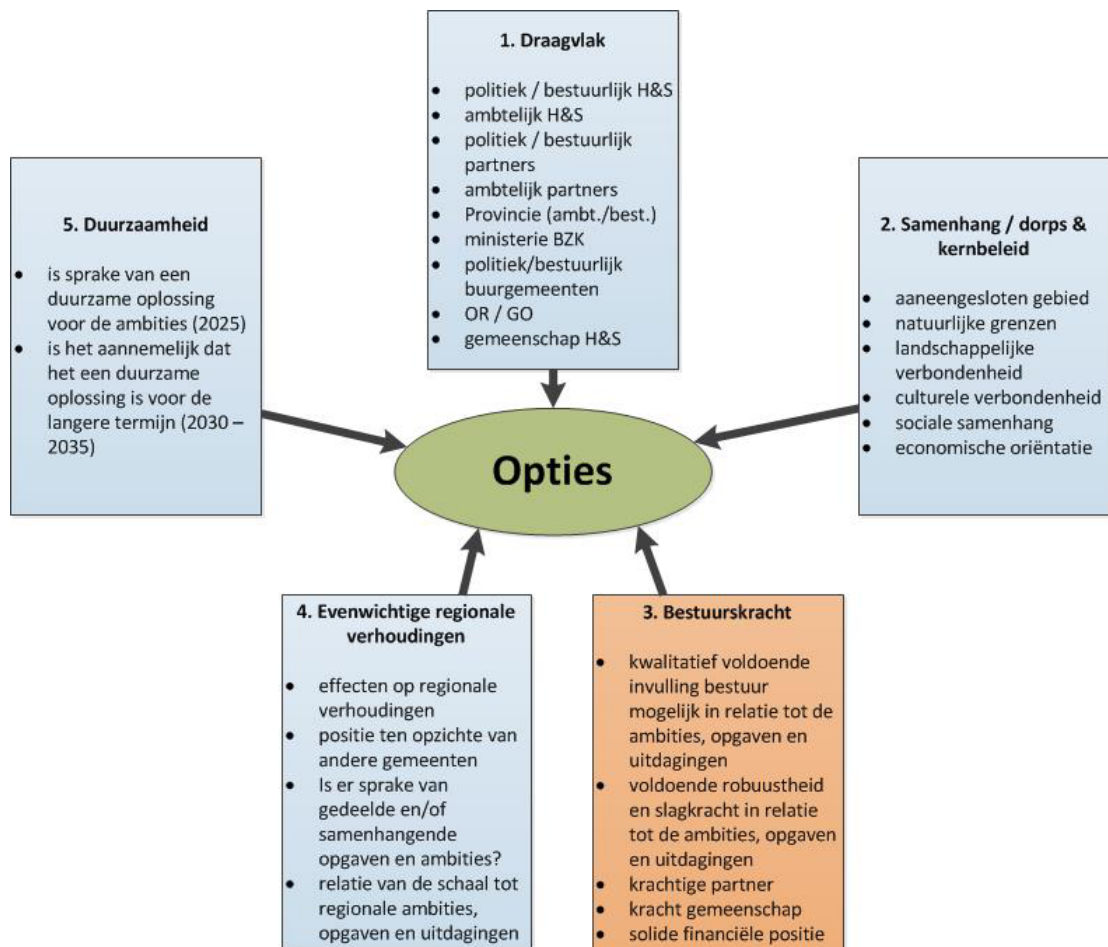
1. Draagvlak

- politiek / bestuurlijk H&S
- ambtelijk H&S
- politiek / bestuurlijk partners
- ambtelijk partners
- Provincie (ambt./best.)
- ministerie BZK
- politiek/bestuurlijk buurgemeenten
- OR / GO
- gemeenschap H&S

5. Duurzaamheid

- is sprake van een duurzame oplossing voor de ambities (2025)
- is het aannemelijk dat het een duurzame oplossing is voor de langere termijn (2030 – 2035)

2. Samenhang / dorps & kernbeleid

- aaneengesloten gebied
- natuurlijke grenzen
- landschappelijke verbondenheid
- culturele verbondenheid
- sociale samenhang
- economische oriëntatie

Opties

4. Evenwichtige regionale verhoudingen

- effecten op regionale verhoudingen
- positie ten opzichte van andere gemeenten
- Is er sprake van gedeelde en/of samenhangende opgaven en ambities?
- relatie van de schaal tot regionale ambities, opgaven en uitdagingen

3. Bestuurskracht

- kwalitatief voldoende invulling bestuur mogelijk in relatie tot de ambities, opgaven en uitdagingen
- voldoende robuustheid en slagkracht in relatie tot de ambities, opgaven en uitdagingen
- krachtige partner
- kracht gemeenschap
- solide financiële positie